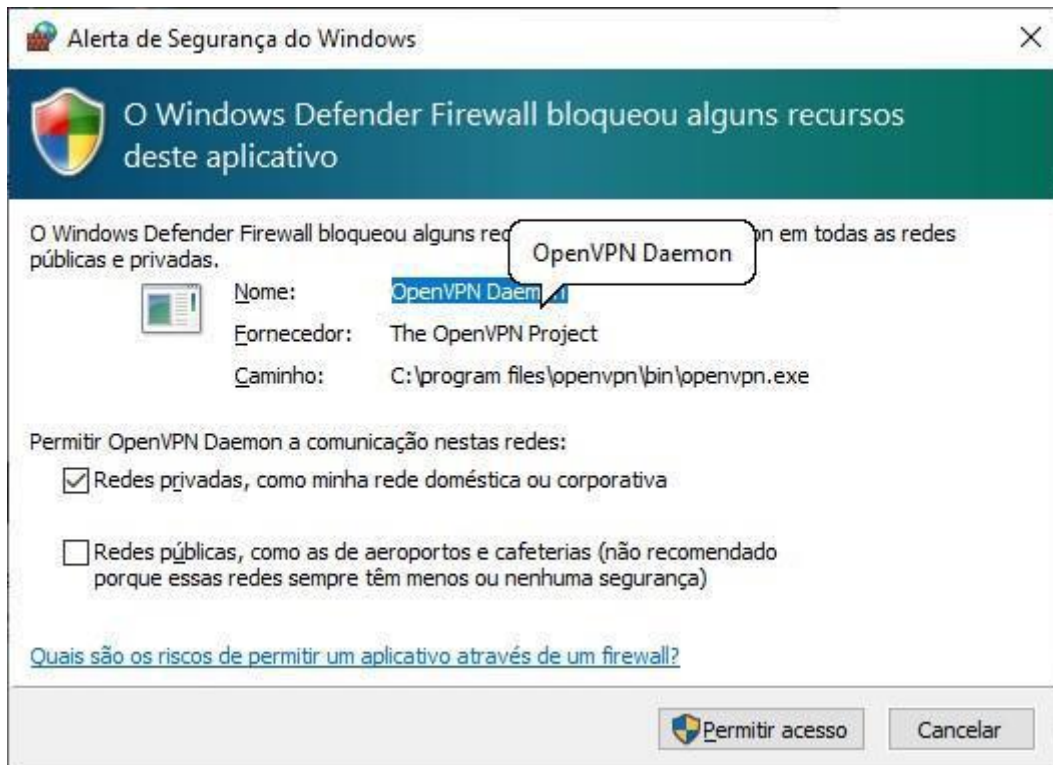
Alerta de Segurança do Windows

O Windows Defender Firewall bloqueou alguns recursos deste aplicativo

O Windows Defender Firewall bloqueou alguns rec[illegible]n em todas as redes públicas e privadas.

OpenVPN Daemon

Nome: OpenVPN Daem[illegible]

Fornecedor: The OpenVPN Project

Caminho: C:\program files\openvpn\bin\openvpn.exe

Permitir OpenVPN Daemon a comunicação nestas redes:

Redes privadas, como minha rede doméstica ou corporativa

Redes públicas, como as de aeroportos e cafeterias (não recomendado porque essas redes sempre têm menos ou nenhuma segurança)

Quais são os riscos de permitir um aplicativo através de um firewall?

Permitir acesso

Cancelar